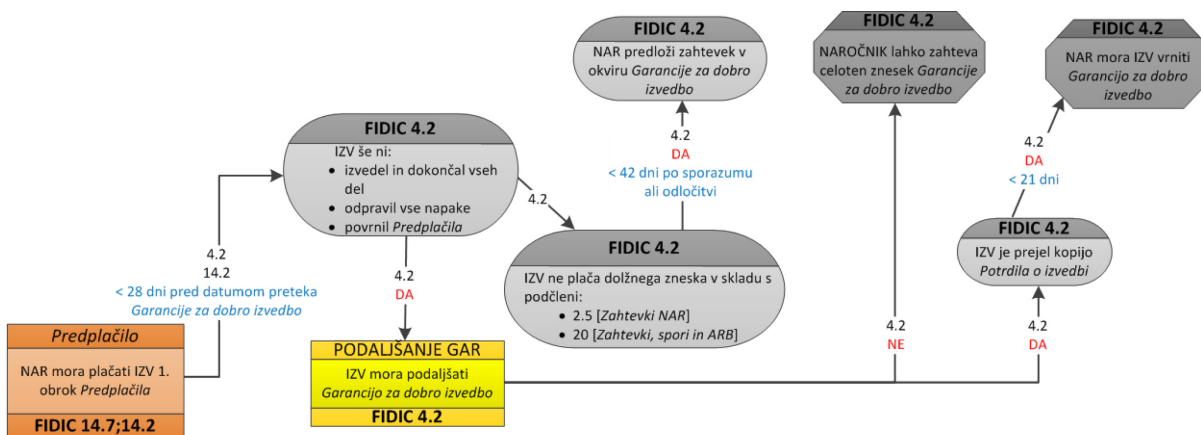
Predplačilo

NAR mora plačati IZV 1. obrok *Predplačila*

FIDIC 14.7;14.2

4.2
14.2
< 28 dni pred datumom preteka *Garancije za dobro izvedbo*

FIDIC 4.2

IZV še ni:
- izvedel in dokončal vseh del
- odpravil vse napake
- povrnil *Predplačila*

4.2
DA

PODALJŠANJE GAR

IZV mora podaljšati *Garancijo za dobro izvedbo*

FIDIC 4.2

4.2

FIDIC 4.2

IZV ne plača dolžnega zneska v skladu s podčleni:
- 2.5 [*Zahtevki NAR*]
- 20 [*Zahtevki, spori in ARB*]

< 42 dni po sporazumu ali odločitvi

4.2
DA

FIDIC 4.2

NAR predloži zahtevek v okviru *Garancije za dobro izvedbo*

FIDIC 4.2

NAROČNIK lahko zahteva celoten znesek *Garancije za dobro izvedbo*

4.2
NE

4.2
DA

FIDIC 4.2

IZV je prejel kopijo *Potrdila o izvedbi*

4.2
DA
< 21 dni

FIDIC 4.2

NAR mora IZV vrniti *Garancijo za dobro izvedbo*